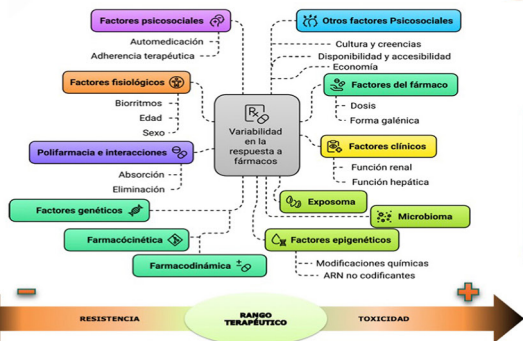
Factores psicosociales

Automedicación

Adherencia terapéutica

Factores fisiológicos

Biorritmos

Edad

Sexo

Polifarmacia e interacciones

Absorción

Eliminación

Factores genéticos

Farmacocinética

Farmacodinámica

Variabilidad en la respuesta a fármacos

Otros factores Psicosociales

Cultura y creencias

Disponibilidad y accesibilidad

Economía

Factores del fármaco

Dosis

Forma galénica

Factores clínicos

Función renal

Función hepática

Exposoma

Microbioma

Factores epigenéticos

Modificaciones químicas

ARN no codificantes

−

+

RESISTENCIA

RANGO TERAPÉUTICO

TOXICIDAD